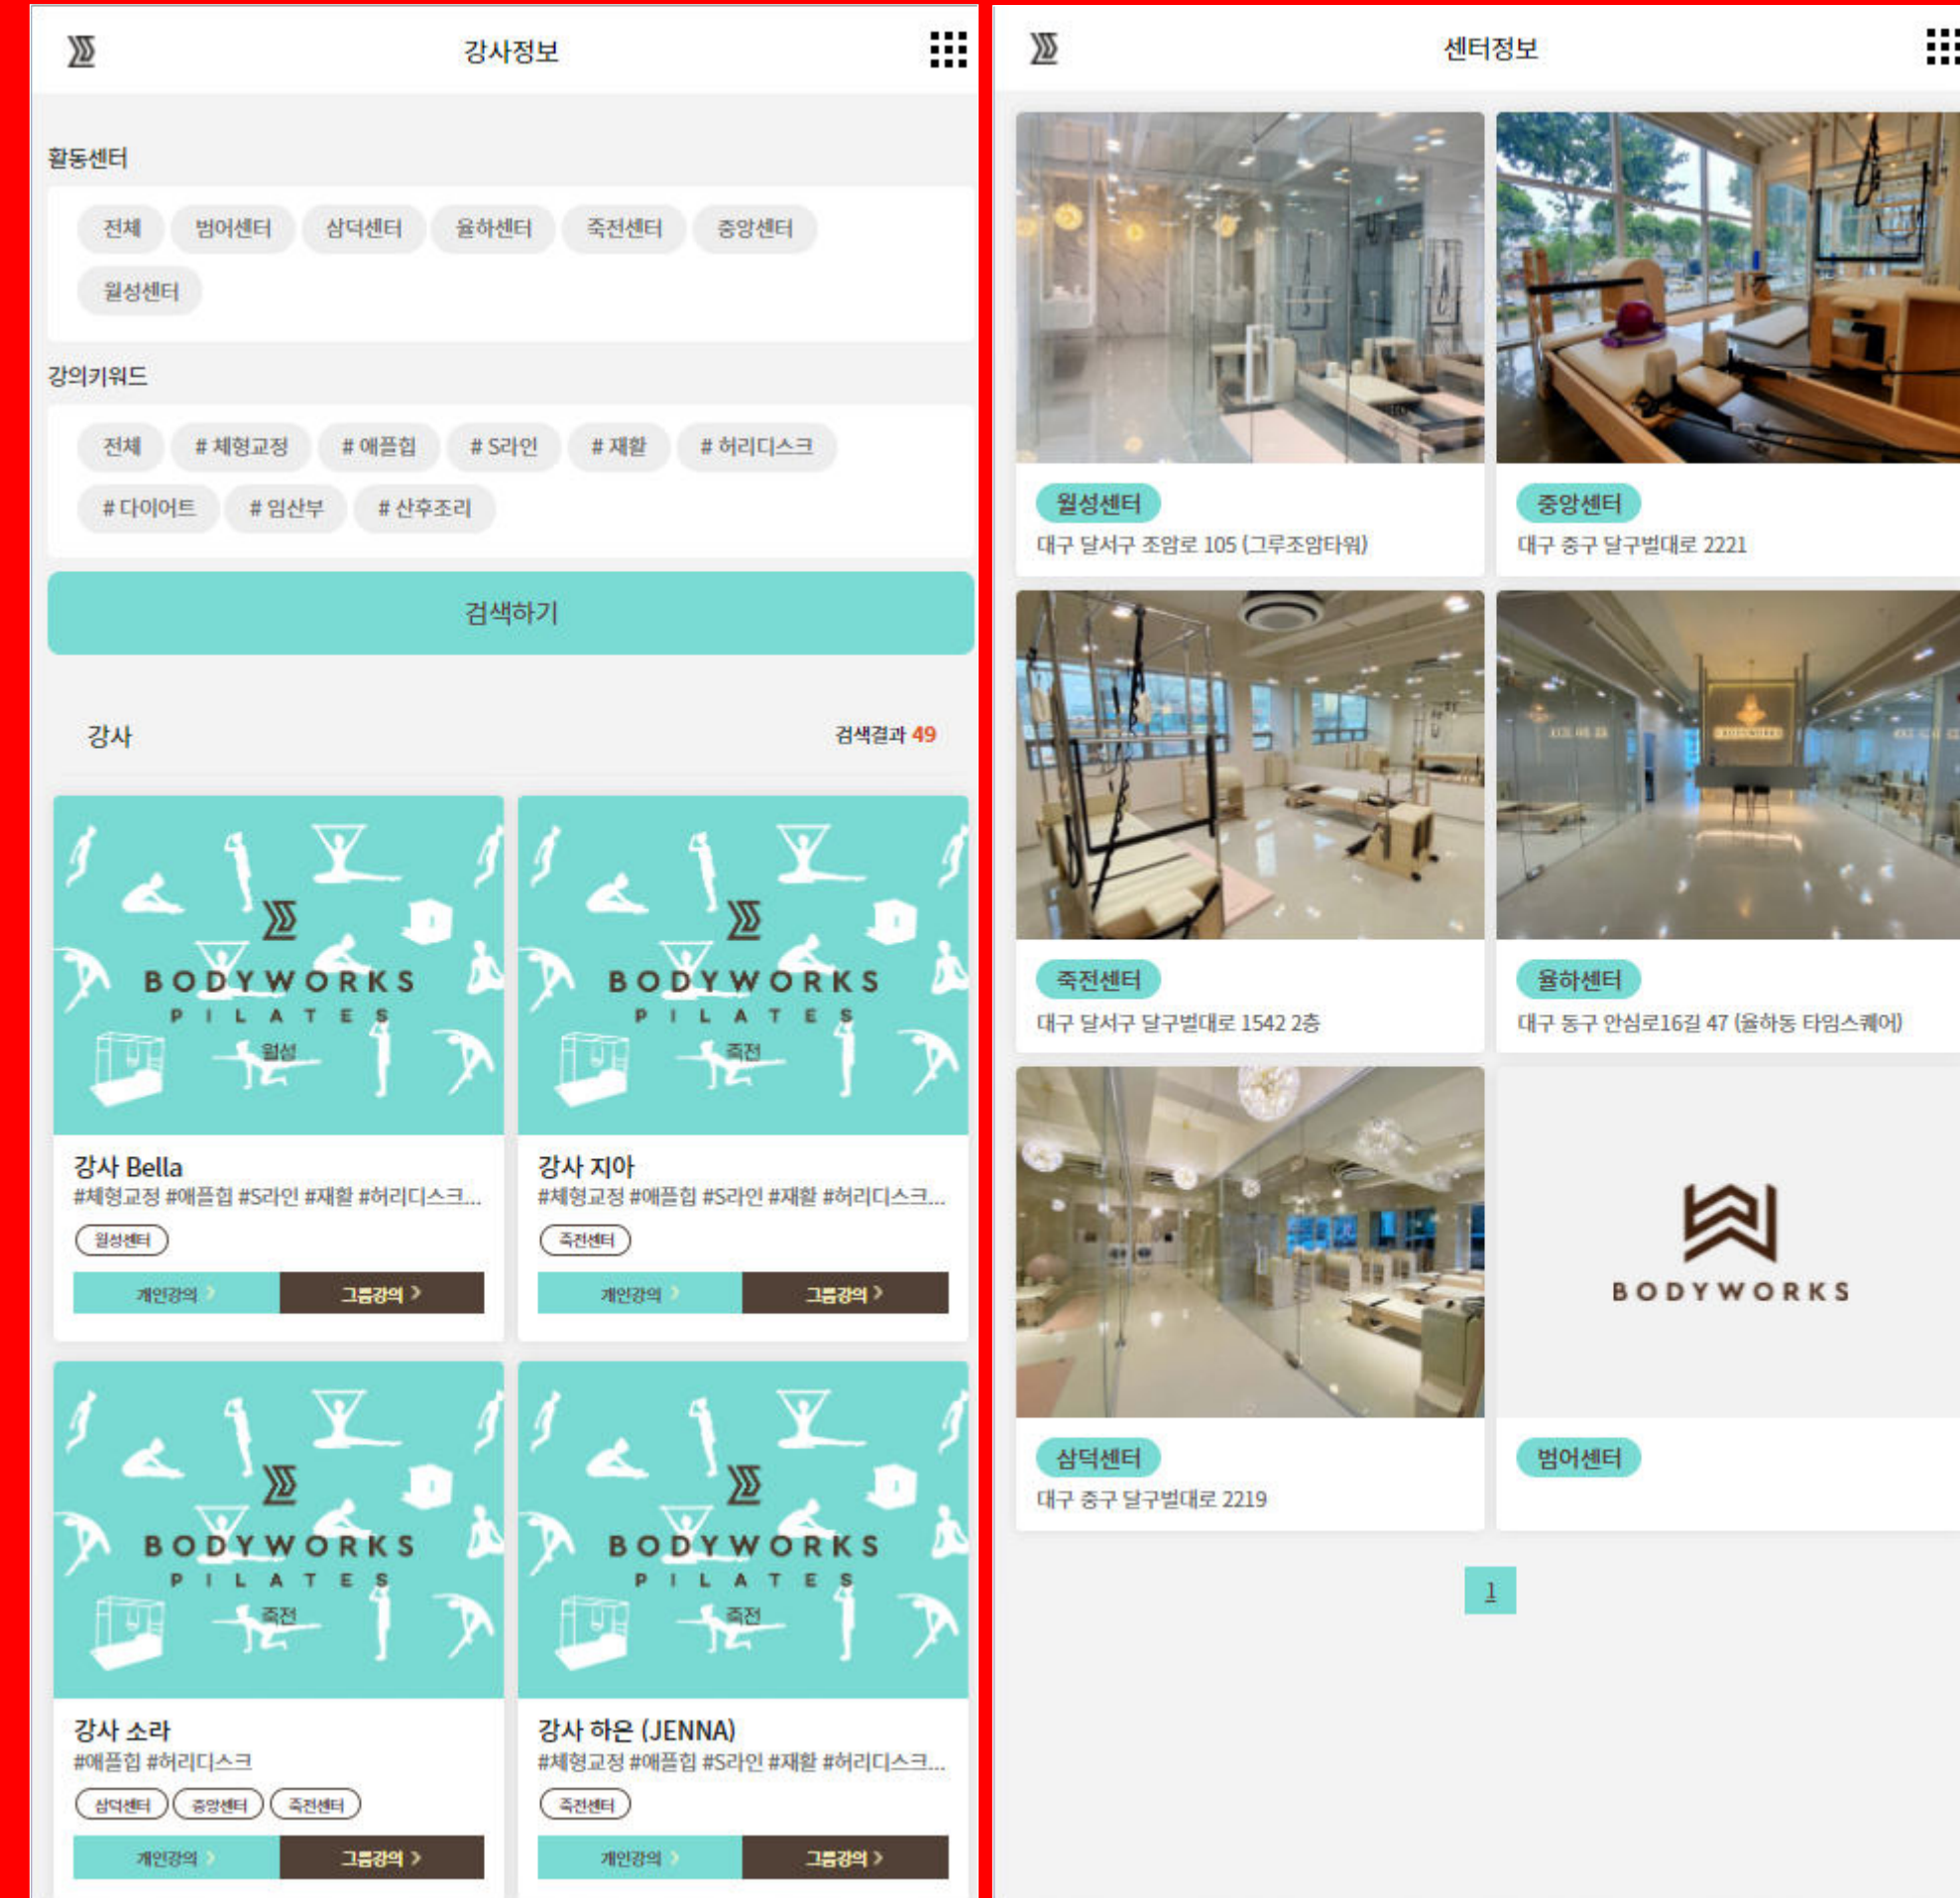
강사정보

활동센터

전체 범어센터 삼덕센터 율하센터 죽전센터 중앙센터 월성센터

강의키워드

전체 # 체형교정 # 애플힙 # S라인 # 재활 # 허리디스크 # 다이어트 # 임산부 # 산후조리

검색하기

강사

검색결과 49

BODYWORKS PILATES 월성

강사 Bella
#체형교정 #애플힙 #S라인 #재활 #허리디스크...
월성센터
개인강의 > 그룹강의 >

BODYWORKS PILATES 죽전

강사 지아
#체형교정 #애플힙 #S라인 #재활 #허리디스크...
죽전센터
개인강의 > 그룹강의 >

BODYWORKS PILATES 죽전

강사 소라
#애플힙 #허리디스크
삼덕센터 중앙센터 죽전센터
개인강의 > 그룹강의 >

BODYWORKS PILATES 죽전

강사 하은 (JENNA)
#체형교정 #애플힙 #S라인 #재활 #허리디스크...
죽전센터
개인강의 > 그룹강의 >

센터정보

월성센터
대구 달서구 조암로 105 (그루조암타워)

중앙센터
대구 중구 달구벌대로 2221

죽전센터
대구 달서구 달구벌대로 1542 2층

율하센터
대구 동구 안심로16길 47 (율하동 타임스퀘어)

삼덕센터
대구 중구 달구벌대로 2219

BODYWORKS

범어센터

1